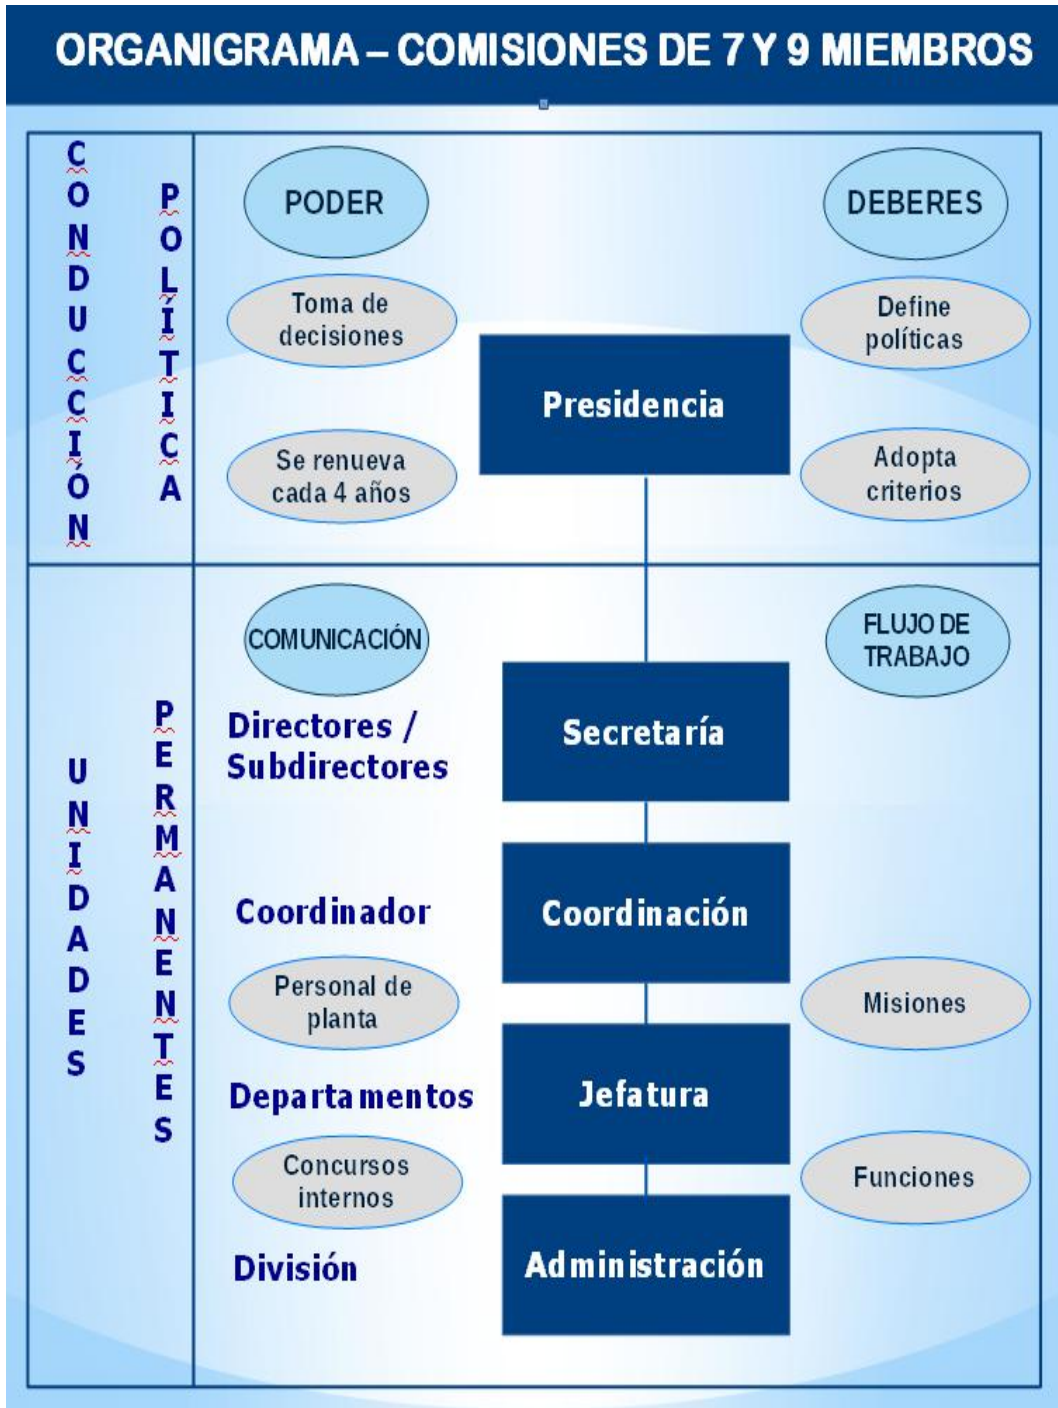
ORGANIGRAMA – COMISIONES DE 7 Y 9 MIEMBROS

CONDUCCIÓN POLÍTICA

PODER

DEBERES

Toma de decisiones

Define políticas

Presidencia

Se renueva cada 4 años

Adopta criterios

UNIDADES PERMANENTES

COMUNICACIÓN

FLUJO DE TRABAJO

Directores / Subdirectores

Secretaría

Coordinador

Coordinación

Personal de planta

Misiones

Departamentos

Jefatura

Concursos internos

Funciones

División

Administración